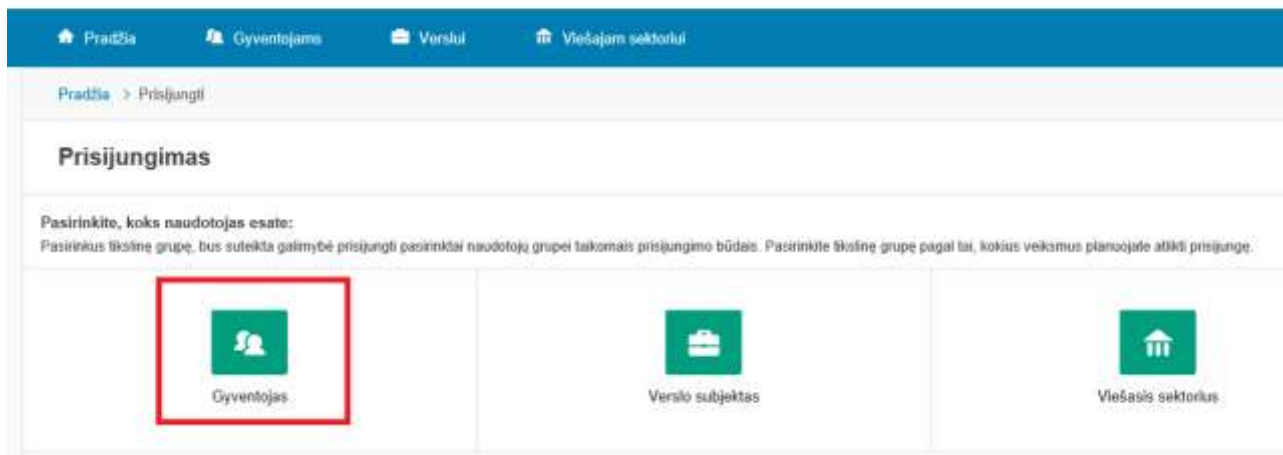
Pradžia Gyventojams Verslui Viešajam sektoriui

Pradžia > Prisijungti

Prisijungimas

Pasirinkite, koks naudotojas esate:
Pasirinkus tikslinę grupę, bus suteikta galimybė prisijungti pasirinktai naudotojų grupei taikomais prisijungimo būdais. Pasirinkite tikslinę grupę pagal tai, kokius veiksmus planuojate atlikti prisijungę.

Gyventojas

Verslo subjektas

Viešasis sektorius